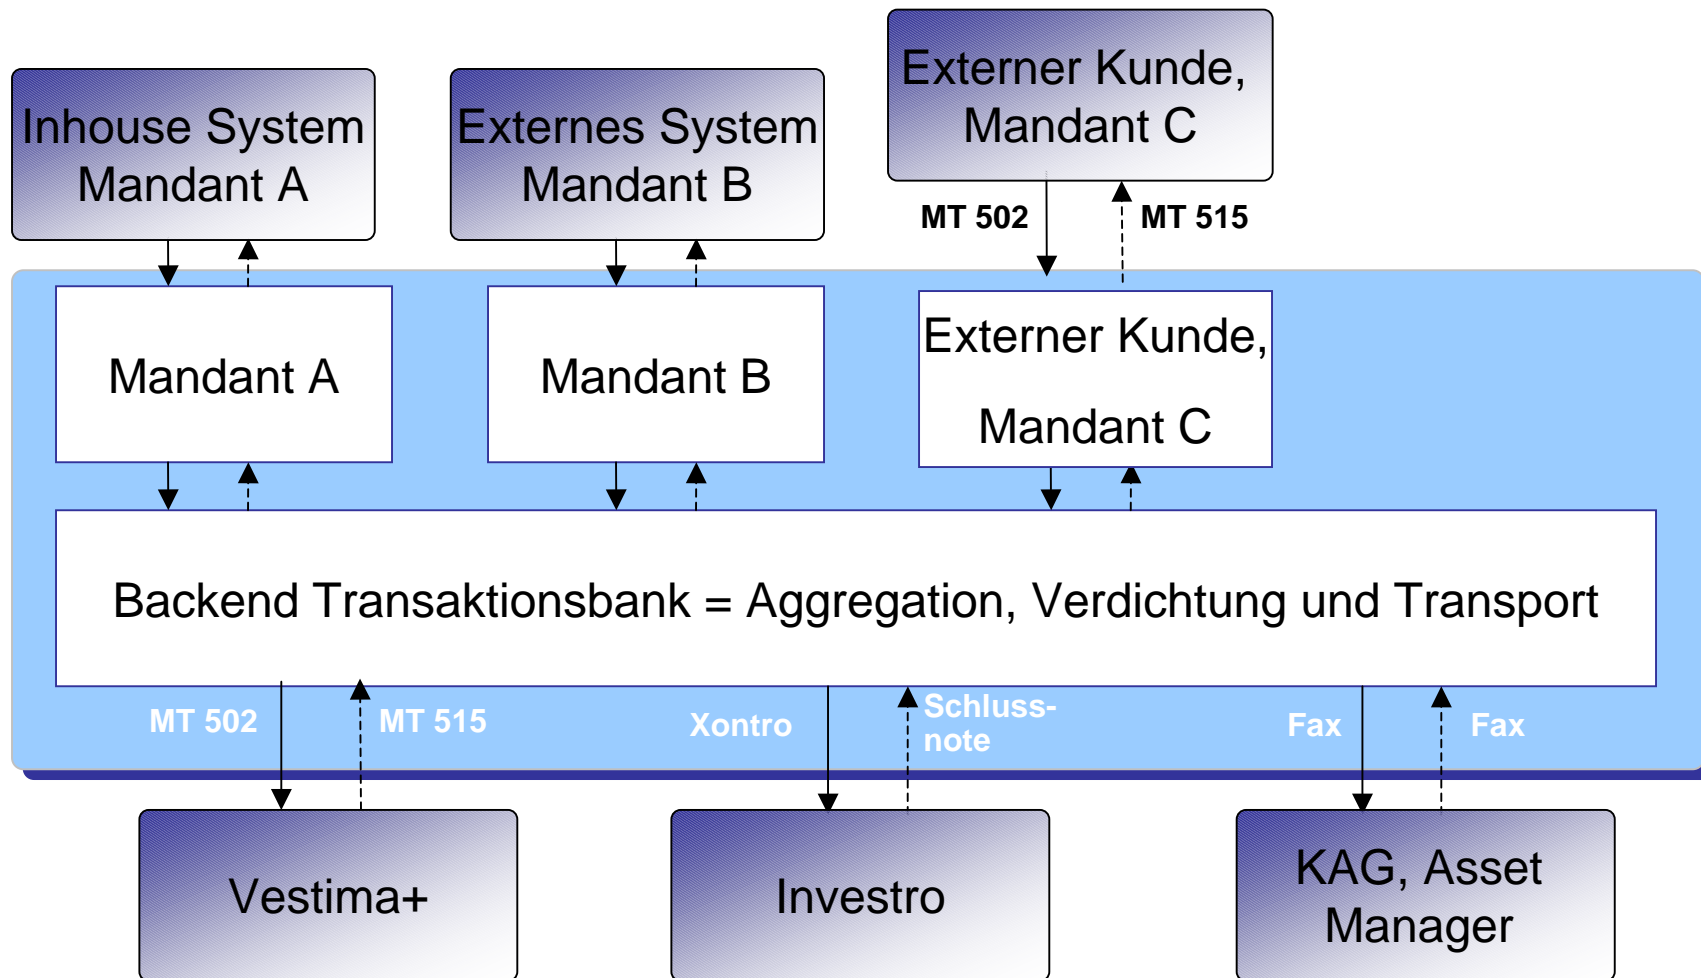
Inhouse System Mandant A

Externes System Mandant B

Externer Kunde, Mandant C

MT 502

MT 515

Mandant A

Mandant B

Externer Kunde, Mandant C

Backend Transaktionsbank = Aggregation, Verdichtung und Transport

MT 502

MT 515

Xontro

Schlussnote

Fax

Fax

Vestima+

Investro

KAG, Asset Manager